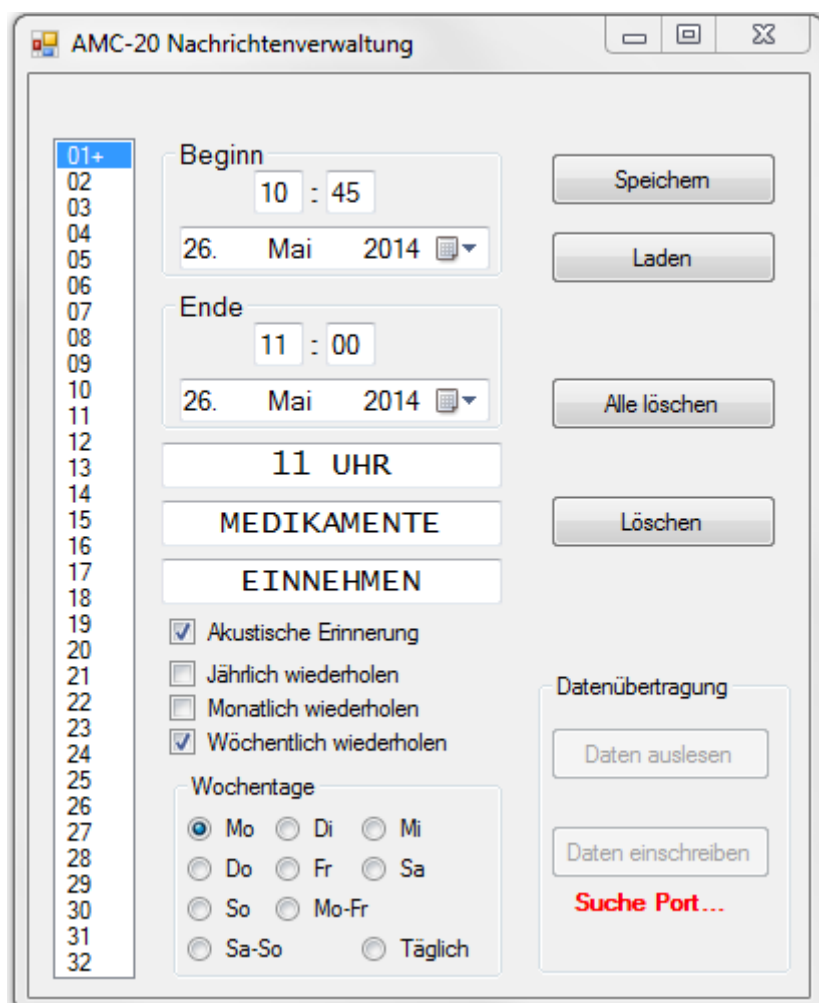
AMC-20 Nachrichtenverwaltung

01+
02
03
04
05
06
07
08
09
10
11
12
13
14
15
16
17
18
19
20
21
22
23
24
25
26
27
28
29
30
31
32

Beginn
10 : 45
26. Mai 2014

Ende
11 : 00
26. Mai 2014

11 UHR
MEDIKAMENTE
EINNEHMEN

Akustische Erinnerung
Jährlich wiederholen
Monatlich wiederholen
Wöchentlich wiederholen

Wochentage
Mo Di Mi
Do Fr Sa
So Mo-Fr
Sa-So Täglich

Speichern
Laden
Alle löschen
Löschen

Datenübertragung
Daten auslesen
Daten einschreiben
Suche Port...